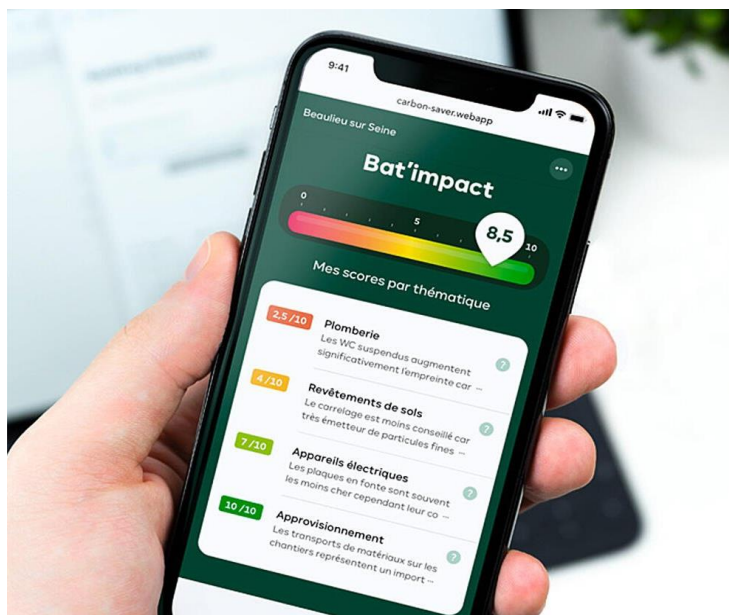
9:41
carbon-saver.webapp
Beaulieu sur Seine
...
Bat'impact
0
5
10
8,5
Mes scores par thématique
2,5 /10
Plomberie
Les WC suspendus augmentent significativement l'empreinte car ...
?
4 /10
Revêtements de sols
Le carrelage est moins conseillé car très émetteur de particules fines ...
?
7 /10
Appareils électriques
Les plaques en fonte sont souvent les moins cher cependant leur co ...
?
10 /10
Approvisionnement
Les transports de matériaux sur les chantiers représentent un import ...
?